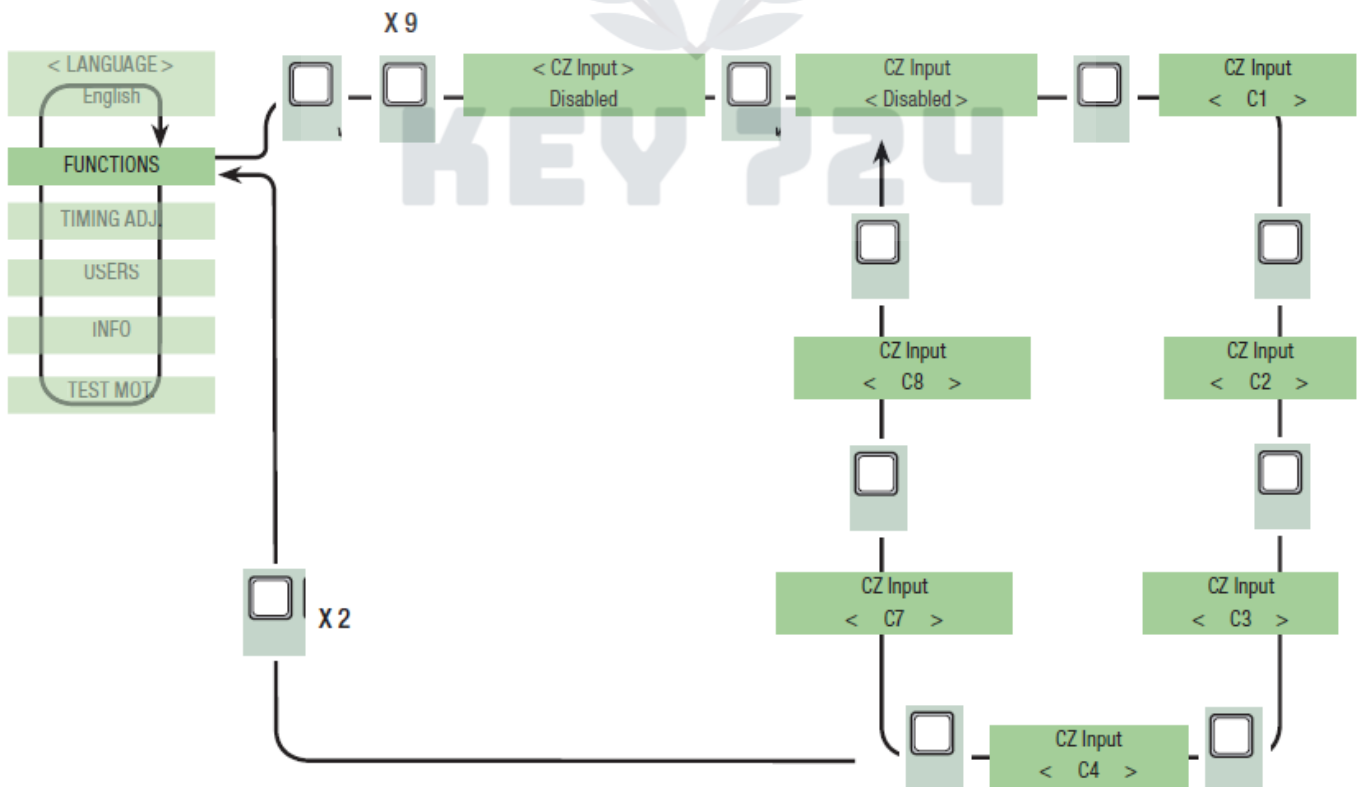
X 9

< LANGUAGE >
English

FUNCTIONS

TIMING ADJ.

USERS

INFO

TEST MOT

< CZ Input >
Disabled

CZ Input
< Disabled >

CZ Input
< C1 >

CZ Input
< C2 >

CZ Input
< C3 >

CZ Input
< C4 >

CZ Input
< C7 >

CZ Input
< C8 >

X 2

KEY 724